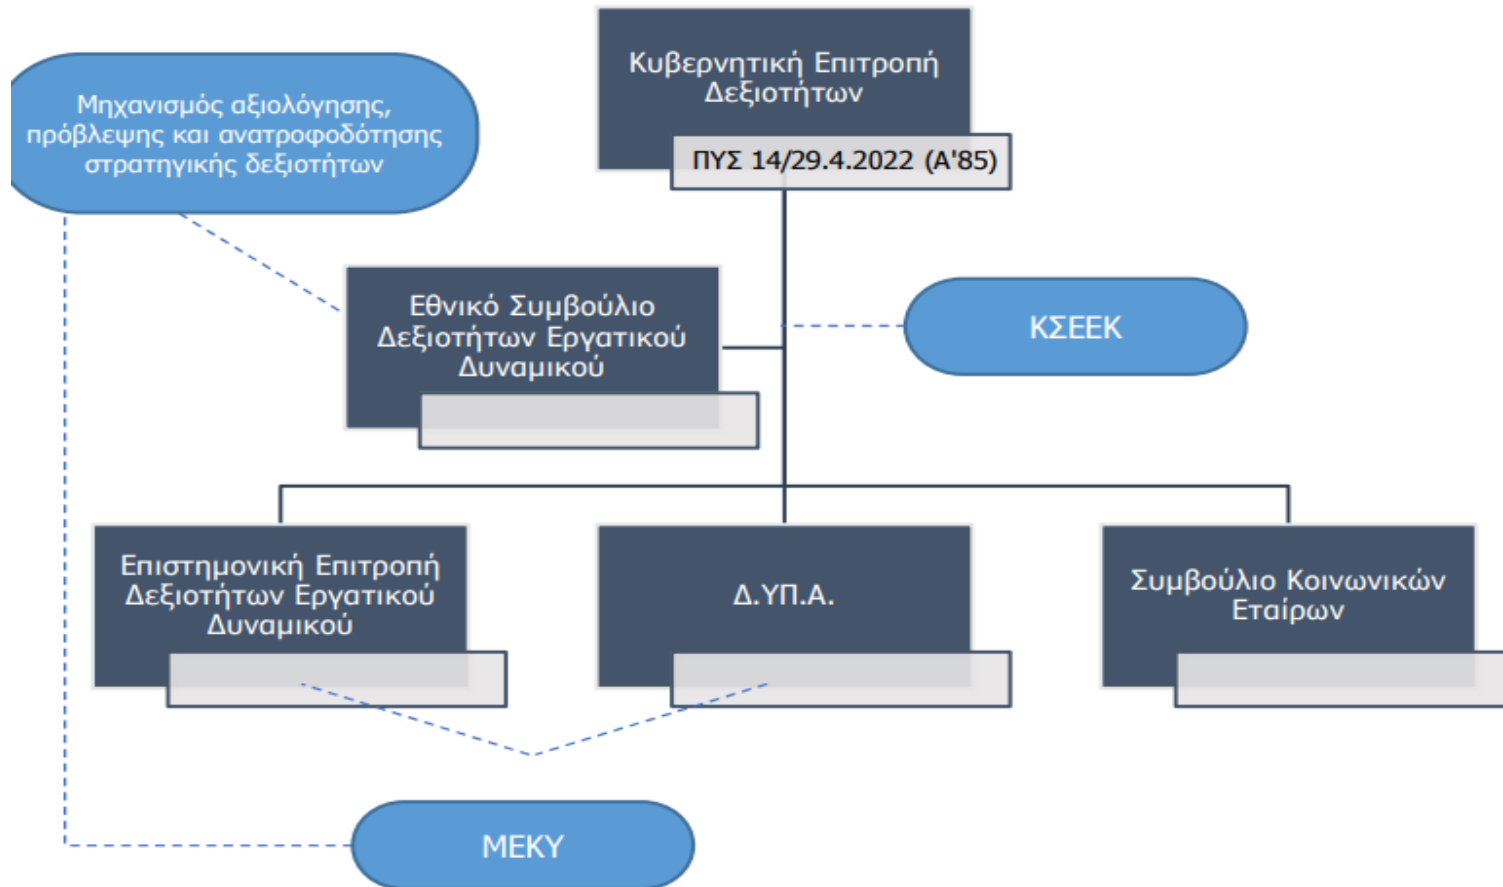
Μηχανισμός αξιολόγησης, πρόβλεψης και ανατροφοδότησης στρατηγικής δεξιοτήτων

Κυβερνητική Επιτροπή Δεξιοτήτων

ΠΥΣ 14/29.4.2022 (Α'85)

Εθνικό Συμβούλιο Δεξιοτήτων Εργατικού Δυναμικού

ΚΣΕΕΚ

Επιστημονική Επιτροπή Δεξιοτήτων Εργατικού Δυναμικού

Δ.ΥΠ.Α.

Συμβούλιο Κοινωνικών Εταίρων

ΜΕΚΥ